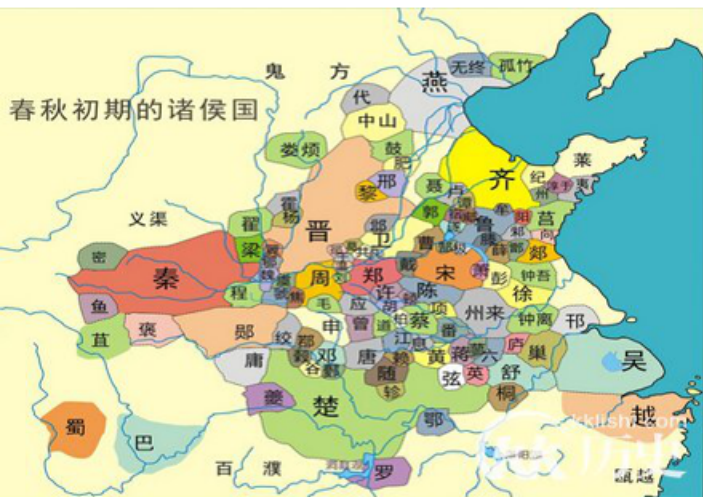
春秋初期的诸侯国

鬼 方
燕 无终 孤竹
代
中山
鼓
肥
娄烦
邢
黎
齐
莱
纪
东
聂
卫
郭
曹
鲁
莒
鄫
郯
钟吾
义渠
霍
杨
晋
戴
宋
密
梁
秦
周
郑
许
陈
萧
彭
徐
邳
鱼
程
毛
胡
项
州来
钟离
蔡
沈
申
应
曾
道
息
江
黄
蒋
六
巢
庐
舒
英
桐
吴
弦
随
唐
邓
谷
绞
轸
鄀
鄾
庸
麇
褒
苴
楚
鄂
越
蜀
巴
百
濮
罗
kklishi.com